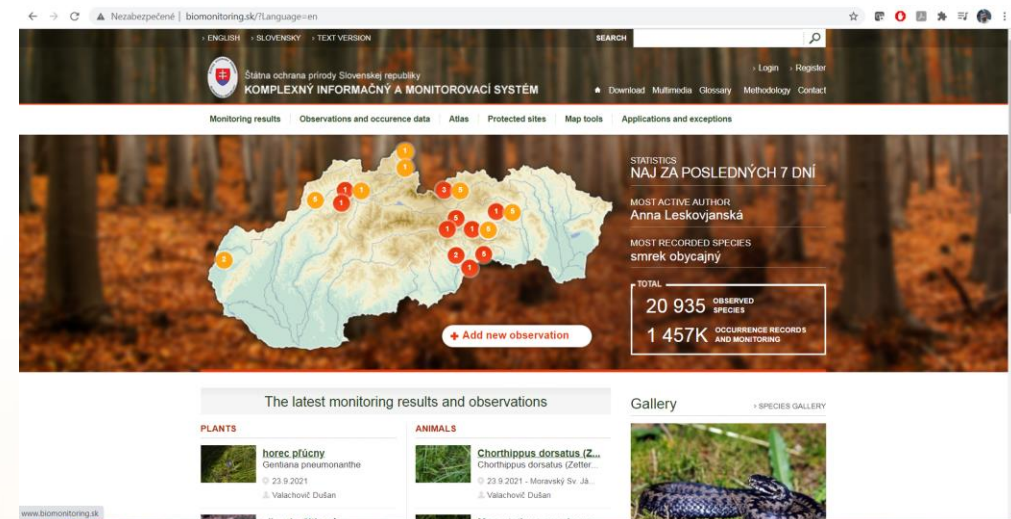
Nezabezpečené | biomonitoring.sk/?Language=en

› ENGLISH › SLOVENSKY › TEXT VERSION

SEARCH

Štátna ochrana prírody Slovenskej republiky
KOMPLEXNÝ INFORMAČNÝ A MONITOROVACÍ SYSTÉM

› Login › Register

Download Multimedia Glossary Methodology Contact

Monitoring results | Observations and occurence data | Atlas | Protected sites | Map tools | Applications and exceptions

STATISTICS
NAJ ZA POSLEDNÝCH 7 DNÍ

MOST ACTIVE AUTHOR
Anna Leskovjanská

MOST RECORDED SPECIES
smrek obycajný

TOTAL
20 935 OBSERVED SPECIES
1 457K OCCURRENCE RECORDS AND MONITORING

+ Add new observation

The latest monitoring results and observations

PLANTS

horec pľúcny
Gentiana pneumonanthe
23.9.2021
Valachovič Dušan

ANIMALS

Chorthippus dorsatus (Z...
Chorthippus dorsatus (Zetter...
23.9.2021 - Moravský Sv. Já...
Valachovič Dušan

Gallery

› SPECIES GALLERY

www.biomonitoring.sk